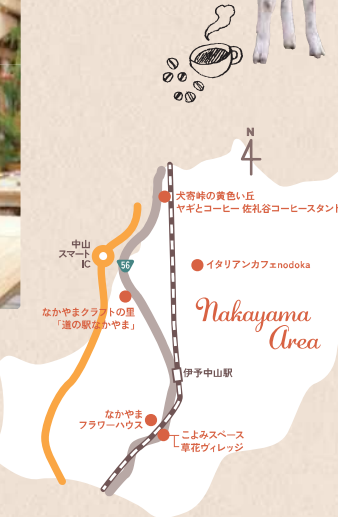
N

犬寄峠の黄色い丘
ヤギとコーヒー 佐礼谷コーヒースタンド

中山
スマート
IC

56

イタリアンカフェnodoka

なかやまクラフトの里
「道の駅なかやま」

Nakayama Area

伊予中山駅

なかやま
フラワーハウス

こよみスペース
草花ヴィレッジ